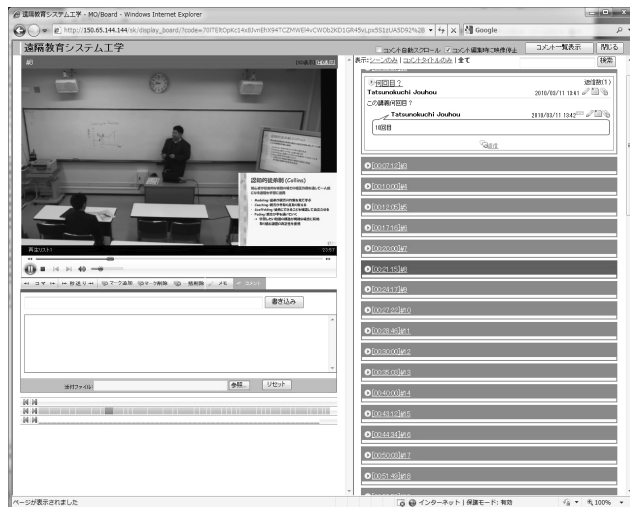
遠隔教育システム工学 - MO/Board - Windows Internet Explorer

http://150.65.144.144/sk/display_board/?code=70TEltOpKc14x8JvnlhX94TCZMWE4vCWOb2KD1GR45vLpx5S1zUA5D92%2B

Google

遠隔教育システム工学

コメント自動スクロール　コメント編集時に映像停止　コメント一覧表示　閉じる

#0

表示:シーンのみ | コメントタイトルのみ | 全て　検索

何回目？　返信数(1)

Tatsunokuchi Jouhou　2010/03/11 13:41

この講義何回目？

Tatsunokuchi Jouhou　2010/03/11 13:42

1回目

返信

[00:07:13]#3

[00:10:00]#4

[00:12:05]#5

[00:17:16]#6

[00:20:00]#7

[00:21:15]#8

[00:24:17]#9

[00:27:22]#10

[00:28:46]#11

[00:30:00]#12

[00:35:08]#13

[00:40:00]#14

[00:43:12]#15

[00:44:34]#16

[00:50:00]#17

[00:51:49]#18

認知的徒弟制 (Collins)

再生リスト1

書き込み

添付ファイル　参照...　リセット

ページが表示されました

インターネット | 保護モード: 有効

100%